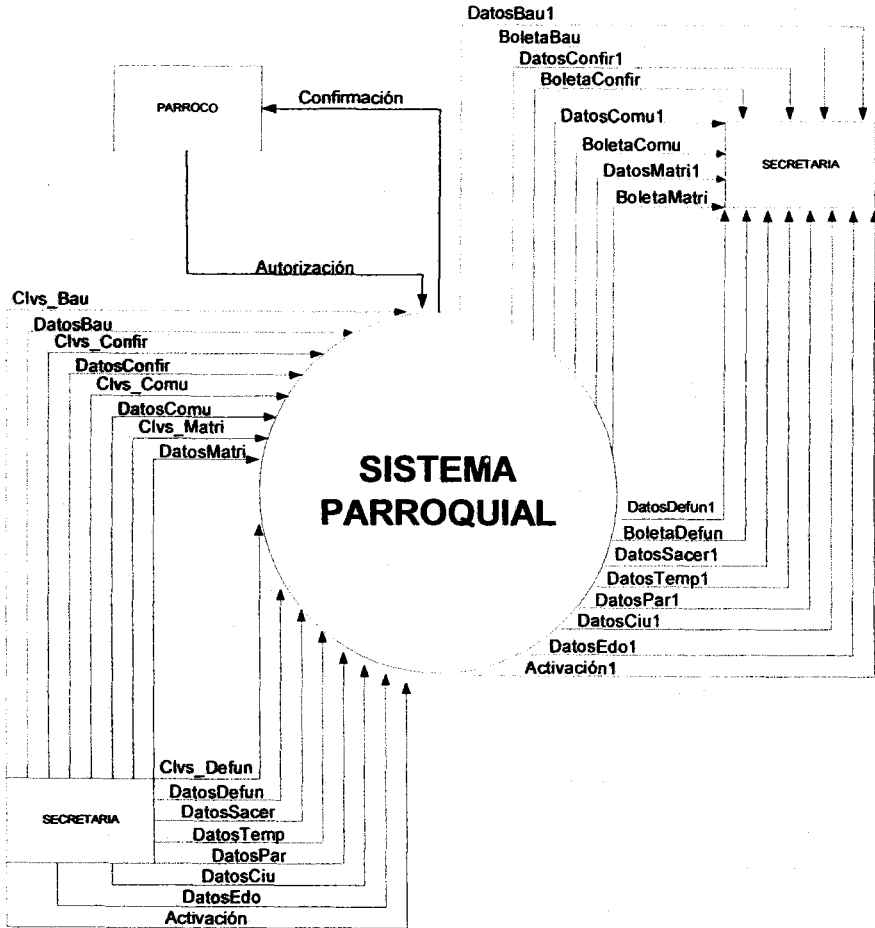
DatosBau1
BoletaBau
DatosConfir1
BoletaConfir
DatosComu1
BoletaComu
DatosMatri1
BoletaMatri
SECRETARIA
PARROCO
Confirmación
Autorización
Clvs_Bau
DatosBau
Clvs_Confir
DatosConfir
Clvs_Comu
DatosComu
Clvs_Matri
DatosMatri
SISTEMA PARROQUIAL
DatosDefun1
BoletaDefun
DatosSacer1
DatosTemp1
DatosPar1
DatosCiu1
DatosEdo1
Activación1
Clvs_Defun
DatosDefun
DatosSacer
DatosTemp
DatosPar
DatosCiu
DatosEdo
Activación
SECRETARIA